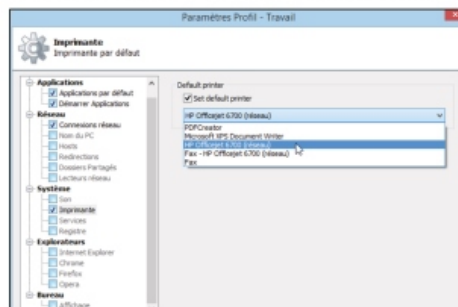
Paramètres Profil - Travail

Imprimante
Imprimante par défaut

Applications
Applications par défaut
Démarrer Applications
Réseau
Connexions réseau
Nom du PC
Hosts
Redirections
Dossiers Partagés
Lecteurs réseau
Système
Son
Imprimante
Services
Registre
Explorateurs
Internet Explorer
Chrome
Firefox
Opera
Bureau
Affichage

Default printer
Set default printer
HP Officejet 6700 (réseau)
PDFCreator
Microsoft XPS Document Writer
HP Officejet 6700 (réseau)
Fax - HP Officejet 6700 (réseau)
Fax